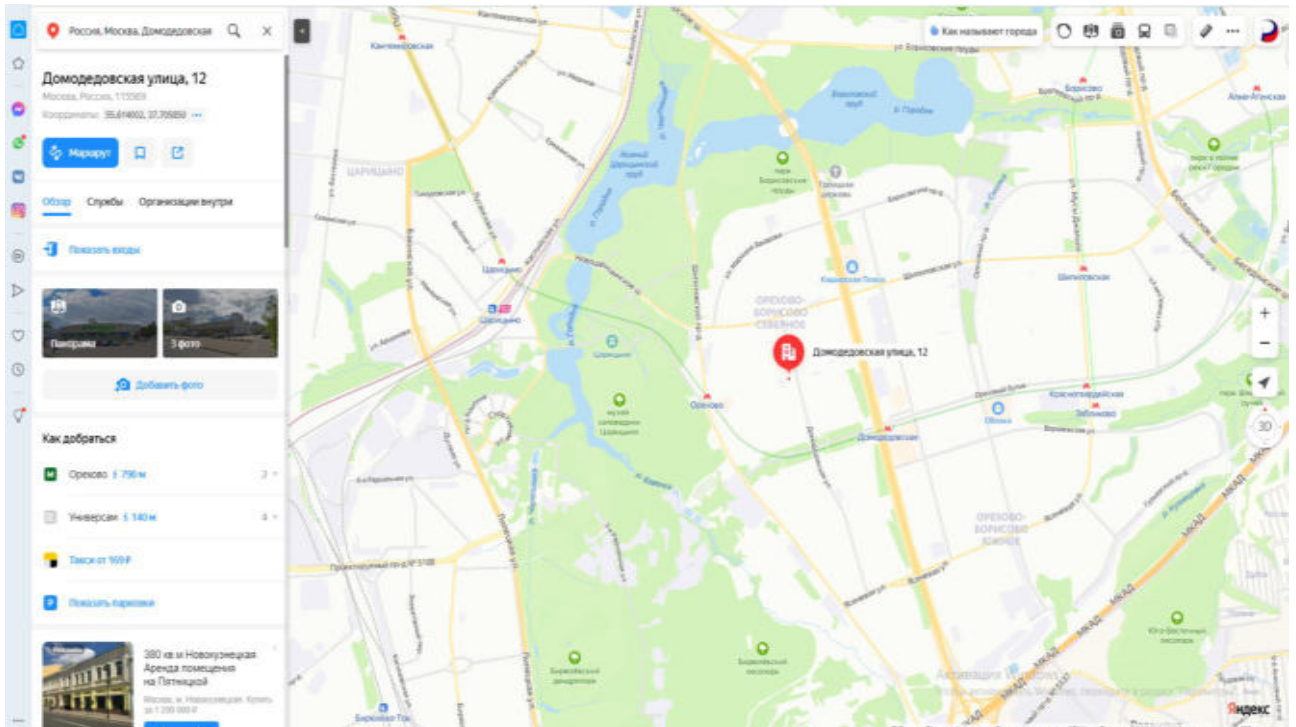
Россия, Москва, Домодедовская

Домодедовская улица, 12

Москва, Россия, 115569

Координаты: 55.614602, 37.705850

Маршрут

Обзор Службы Организации внутри

Показать входы

Панорама

3 фото

Добавить фото

Как добраться

Орехово 790 м

Универсам 140 м

Такси от 169 ₽

Показать парковки

380 кв м Новокузнецкая Аренда помещения на Пятницкой

Как называют города

Кантемировская

Царицыно

Царицыно

Борисовский пруд

Верхний Царицынский пруд

Нижний Царицынский пруд

парк Борисовские пруды

Царицыно

музей-заповедник Царицыно

Орехово

Каширская Плаза

Шипиловская

Борисово

Алма-Атинская

ОРЕХОВО-БОРИСОВО СЕВЕРНОЕ

Домодедовская улица, 12

Домодедовская

Красногвардейская

Зябликово

Облака

ОРЕХОВО-БОРИСОВО ЮЖНОЕ

Бирюлёвский дендропарк

Бирюлёвский лесопарк

Юго-Восточный лесопарк

МКАД

3D

Яндекс